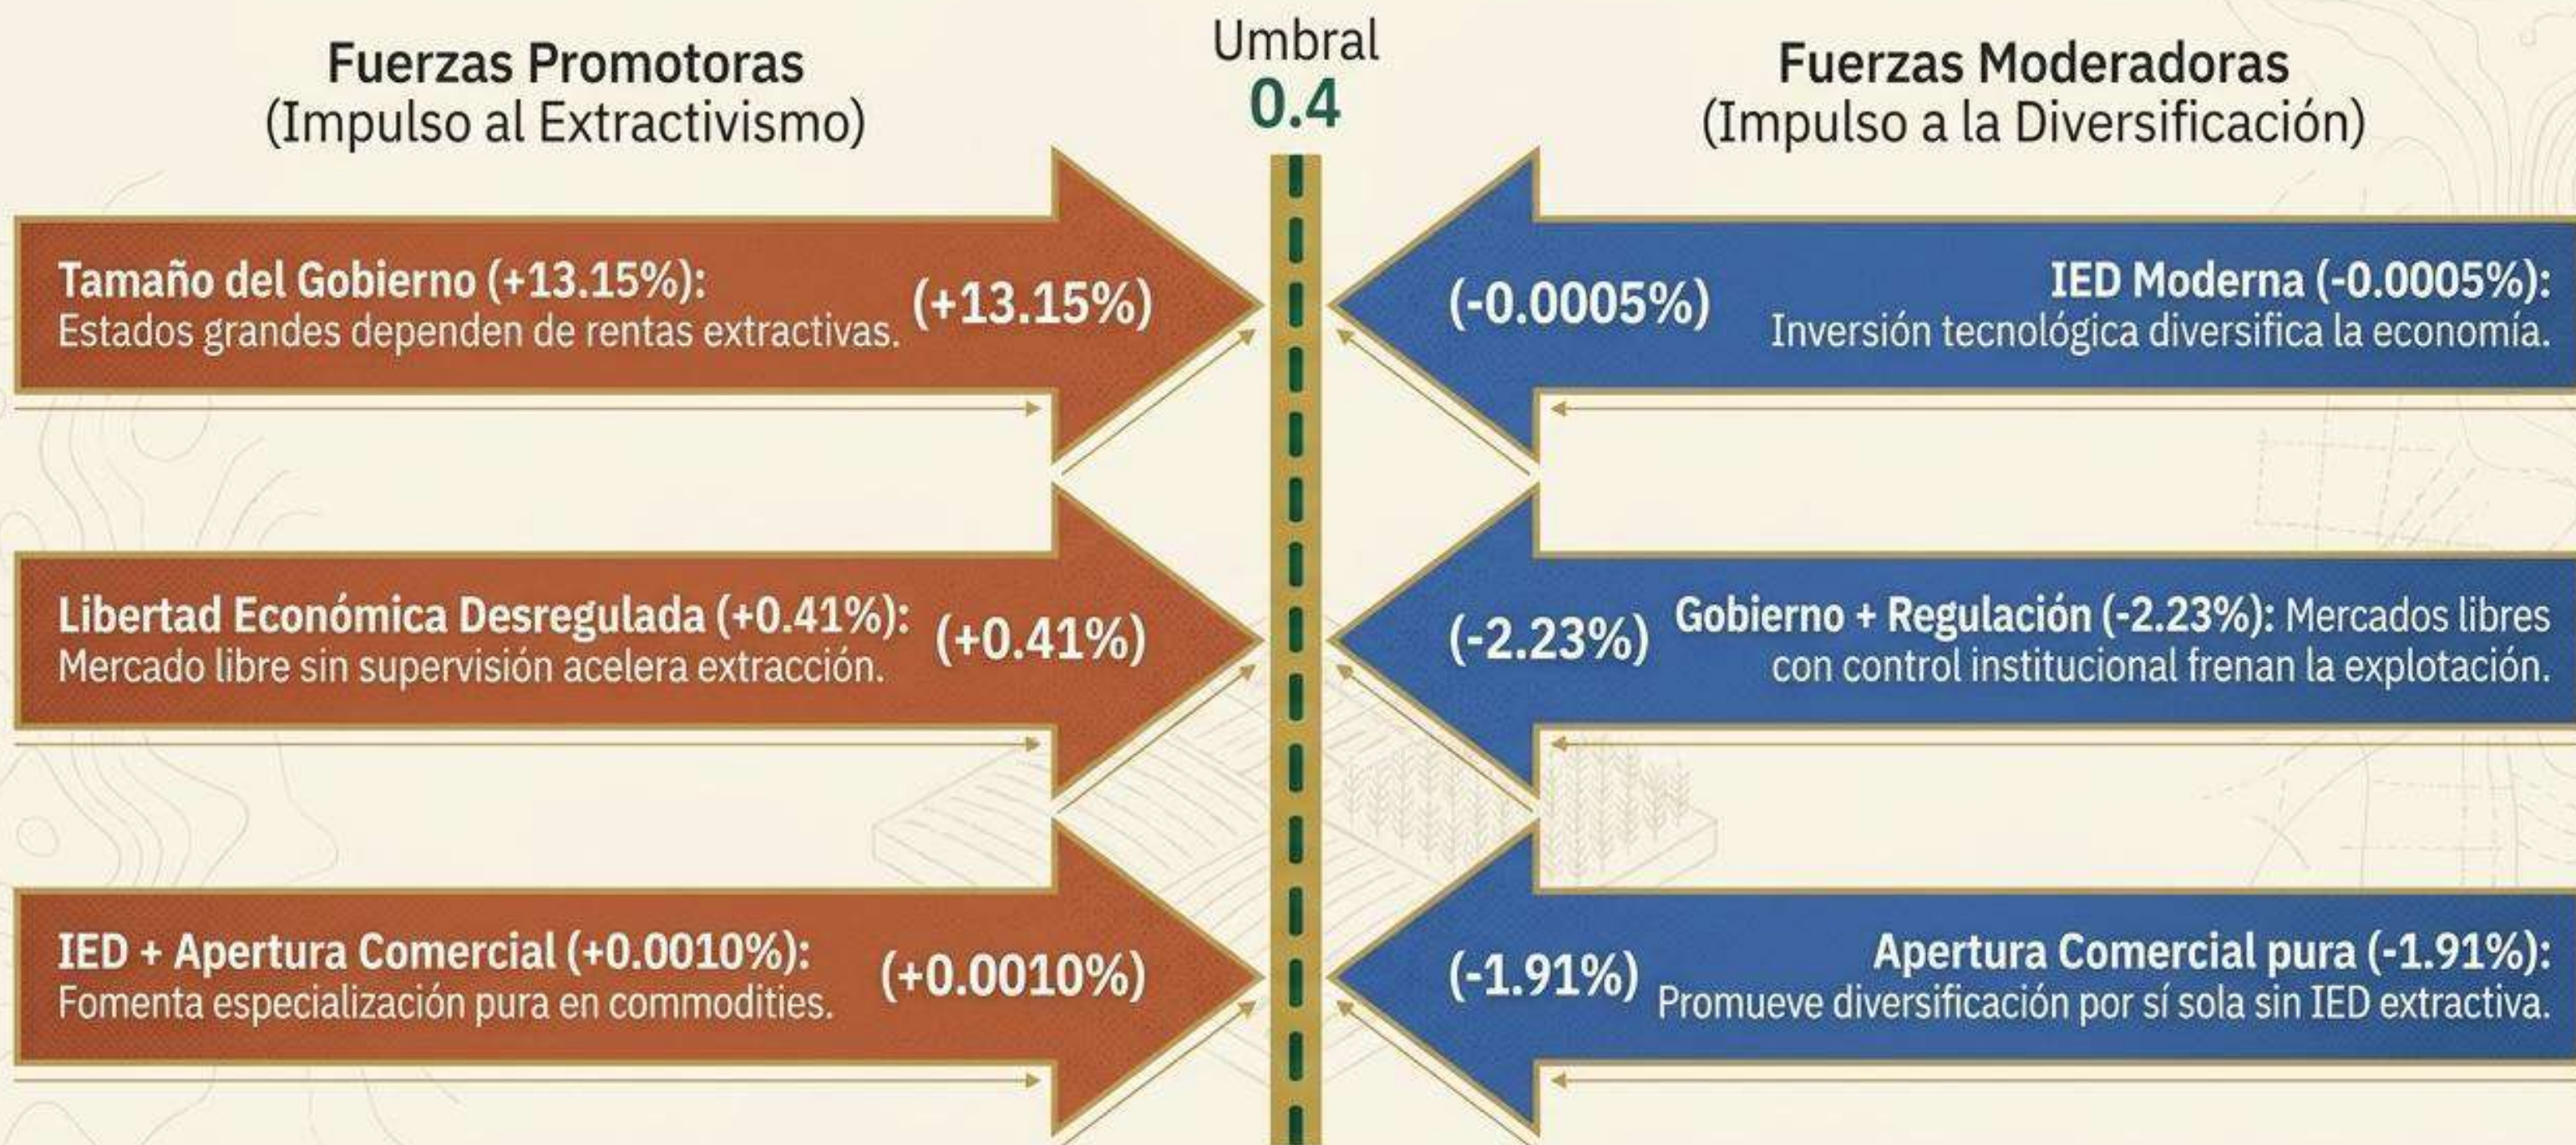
Fuerzas Promotoras
(Impulso al Extractivismo)

Umbral
0.4

Fuerzas Moderadoras
(Impulso a la Diversificación)

Tamaño del Gobierno (+13.15%): Estados grandes dependen de rentas extractivas. (+13.15%)

(-0.0005%) IED Moderna (-0.0005%): Inversión tecnológica diversifica la economía.

Libertad Económica Desregulada (+0.41%): Mercado libre sin supervisión acelera extracción. (+0.41%)

(-2.23%) Gobierno + Regulación (-2.23%): Mercados libres con control institucional frenan la explotación.

IED + Apertura Comercial (+0.0010%): Fomenta especialización pura en commodities. (+0.0010%)

(-1.91%) Apertura Comercial pura (-1.91%): Promueve diversificación por sí sola sin IED extractiva.